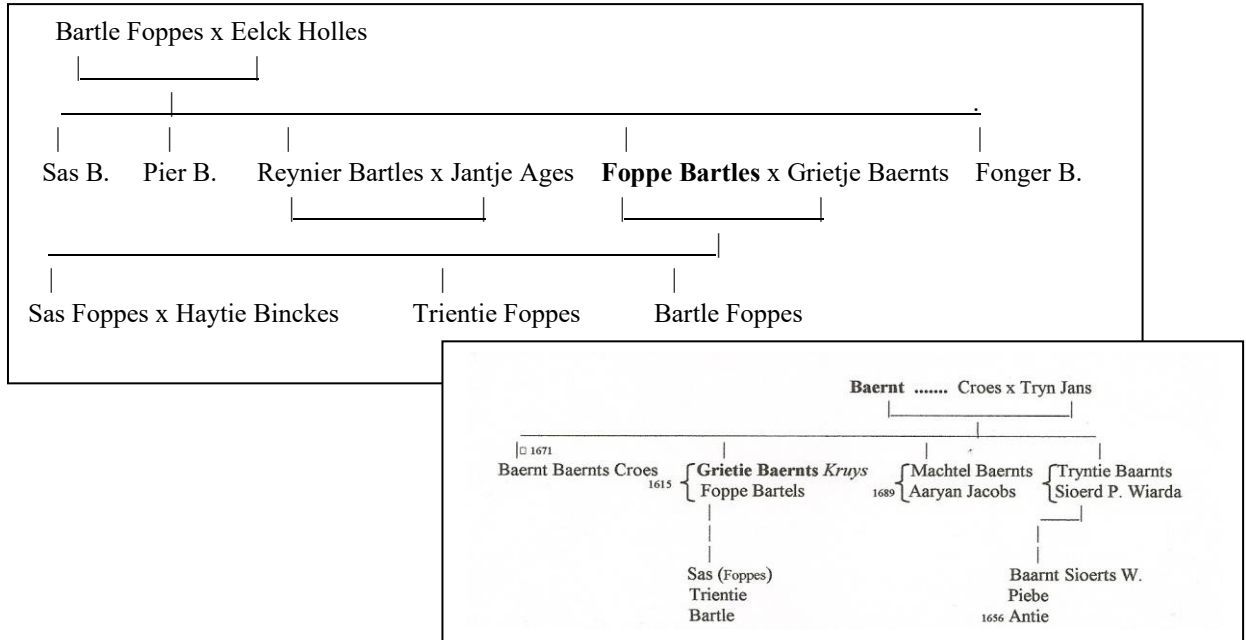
Bartle Foppes x Eelck Holles

Sas B.

Pier B.

Reynier Bartles x Jantje Ages

**Foppe Bartles** x Grietje Baernts

Fonger B.

Sas Foppes x Haytie Binckes

Trientie Foppes

Bartle Foppes

**Baernt** ....... Croes x Tryn Jans

□ 1671

Baernt Baernts Croes

1615 **Grietie Baernts** *Kruys*
Foppe Bartels

1689 Machtel Baernts
Aaryan Jacobs

Tryntie Baarnts
Sioerd P. Wiarda

Sas (Foppes)
Trientie
Bartle

Baarnt Sioerts W.
Piebe
1656 Antie